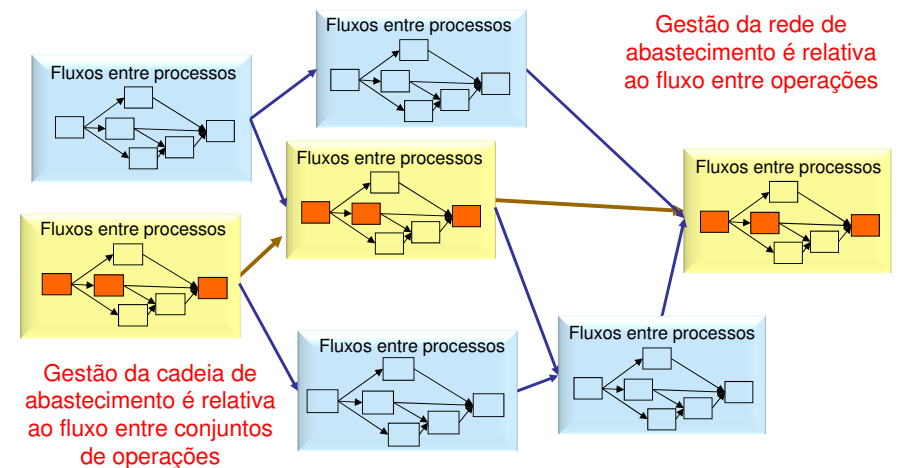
Fluxos entre processos

Gestão da rede de abastecimento é relativa ao fluxo entre operações

Fluxos entre processos

Fluxos entre processos

Fluxos entre processos

Fluxos entre processos

Fluxos entre processos

Fluxos entre processos

Fluxos entre processos

Gestão da cadeia de abastecimento é relativa ao fluxo entre conjuntos de operações